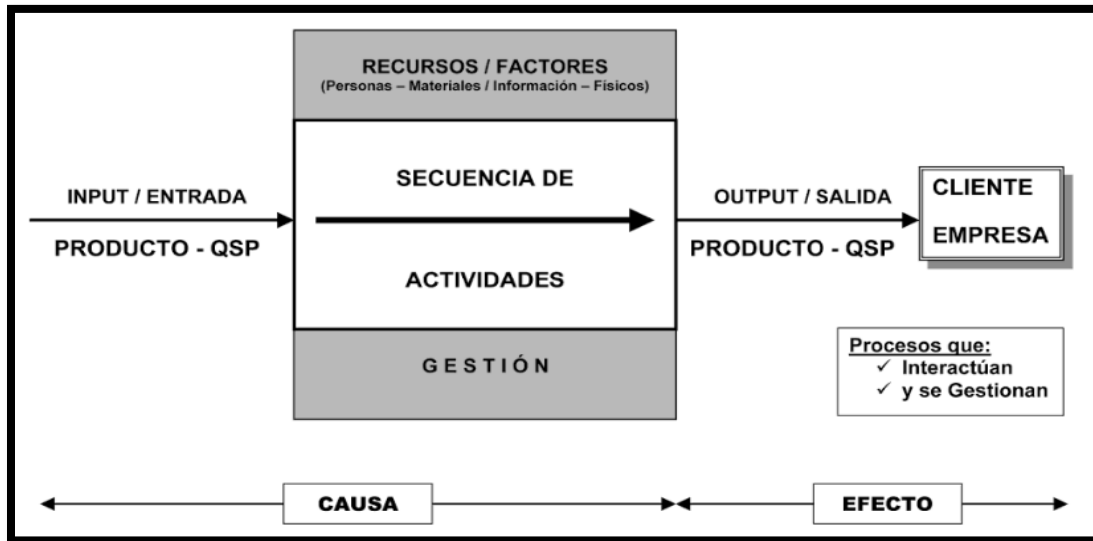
RECURSOS / FACTORES
(Personas – Materiales / Información – Físicos)

INPUT / ENTRADA

PRODUCTO - QSP

SECUENCIA DE

ACTIVIDADES

OUTPUT / SALIDA

PRODUCTO - QSP

CLIENTE
EMPRESA

GESTIÓN

Procesos que:
✓ Interactúan
✓ y se Gestionan

CAUSA

EFECTO